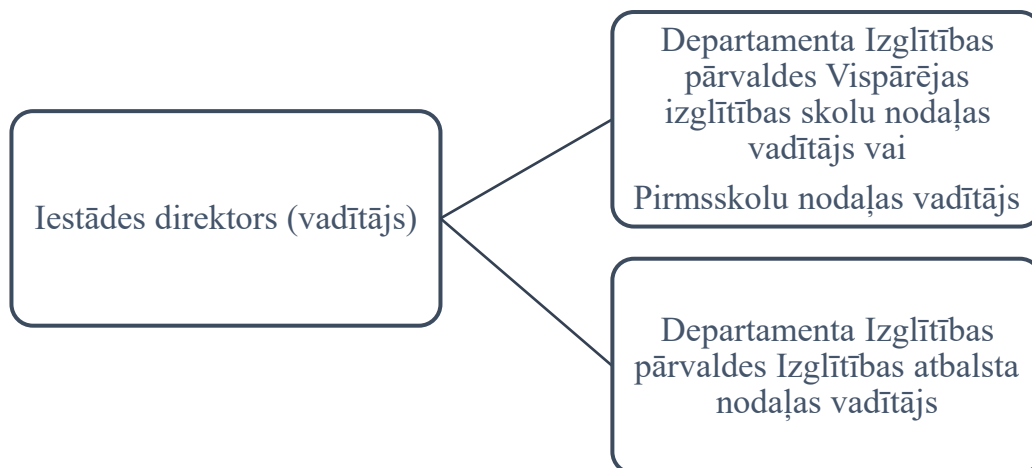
Iestādes direktors (vadītājs)

Departamenta Izglītības pārvaldes Vispārējas izglītības skolu nodaļas vadītājs vai

Pirmsskolu nodaļas vadītājs

Departamenta Izglītības pārvaldes Izglītības atbalsta nodaļas vadītājs